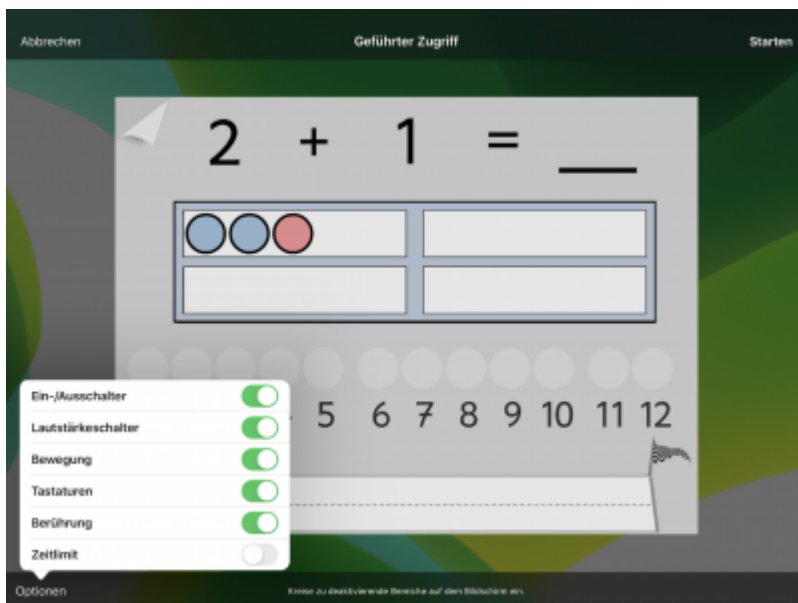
Abbrechen
Geführter Zugriff
Starten

2 + 1 = ___

5 6 7 8 9 10 11 12

Ein-/Ausschalter
Lautstärkeschalter
Bewegung
Tastaturen
Berührung
Zeitlimit

Optionen
Kreise zu deaktivierende Bereiche auf dem Bildschirm ein.